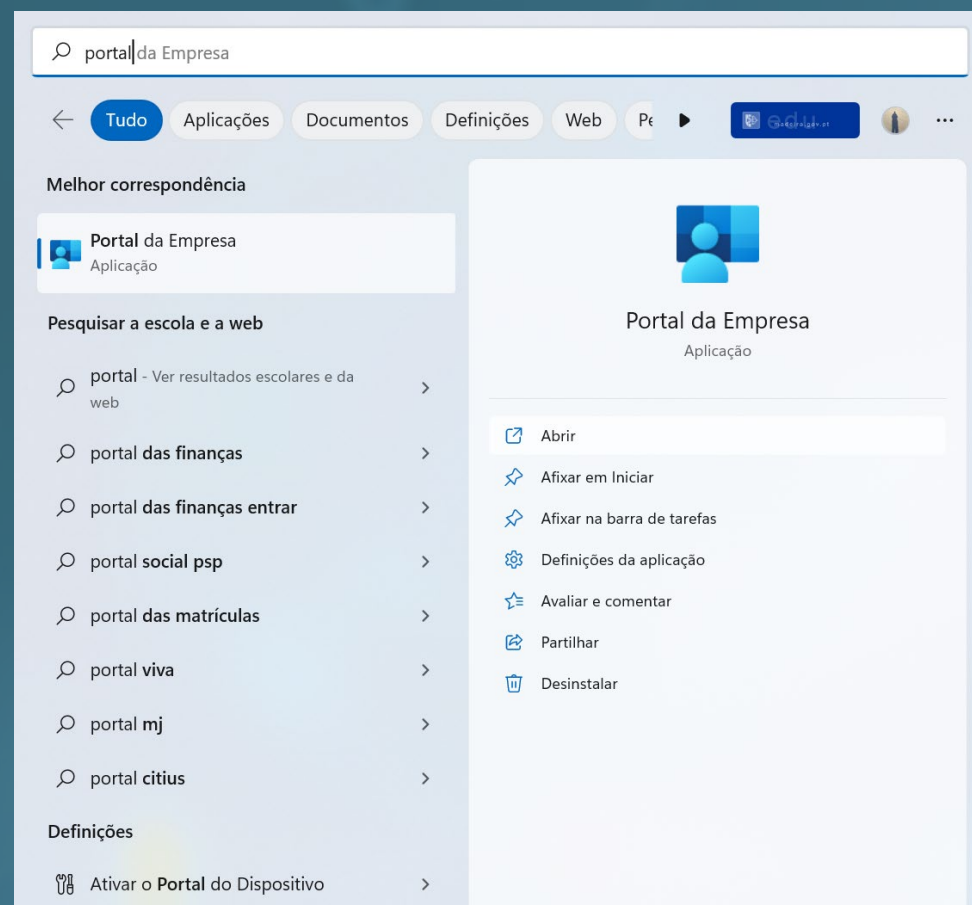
portal da Empresa

Tudo Aplicações Documentos Definições Web Pe

edu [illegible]

...

Melhor correspondência

Portal da Empresa
Aplicação

Pesquisar a escola e a web

portal - Ver resultados escolares e da web

portal das finanças

portal das finanças entrar

portal social psp

portal das matrículas

portal viva

portal mj

portal citius

Definições

Ativar o Portal do Dispositivo

Portal da Empresa
Aplicação

Abrir

Afixar em Iniciar

Afixar na barra de tarefas

Definições da aplicação

Avaliar e comentar

Partilhar

Desinstalar